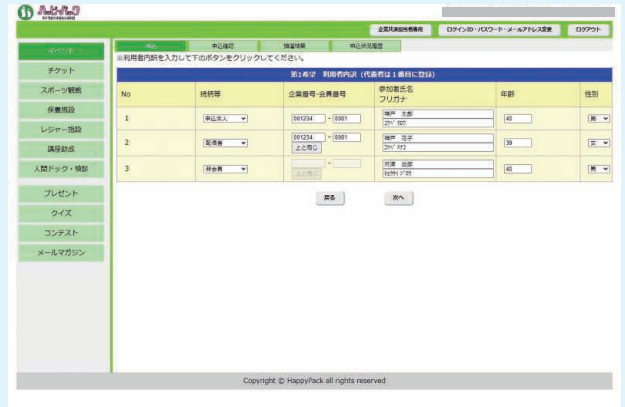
ハッピーパック

企業共済会担当者用　ログインID・パスワード・メールアドレス変更　ログアウト

イベント
チケット
スポーツ観戦
保養施設
レジャー施設
講習助成
人間ドック・検診
プレゼント
クイズ
コンテスト
メールマガジン

申込　申込確認　抽選結果　申込状況履歴

※利用者内訳を入力して下のボタンをクリックしてください。

第1希望　利用者内訳（代表者は1番目に登録）

| No | 続柄等 | 企業番号-会員番号 | 参加者氏名 フリガナ | 年齢 | 性別 |
|---|---|---|---|---|---|
| 1 | 会員本人 | 001234 - 0001 | 神戸　太郎 コウベ タロウ | 40 | 男 |
| 2 | 配偶者 | 001234 - 0001 上と同じ | 神戸　花子 コウベ ハナコ | 39 | 女 |
| 3 | 非会員 | - 上と同じ | 芦屋　治郎 アシヤ ジロウ | 40 | 男 |

戻る　次へ

Copyright © HappyPack all rights reserved